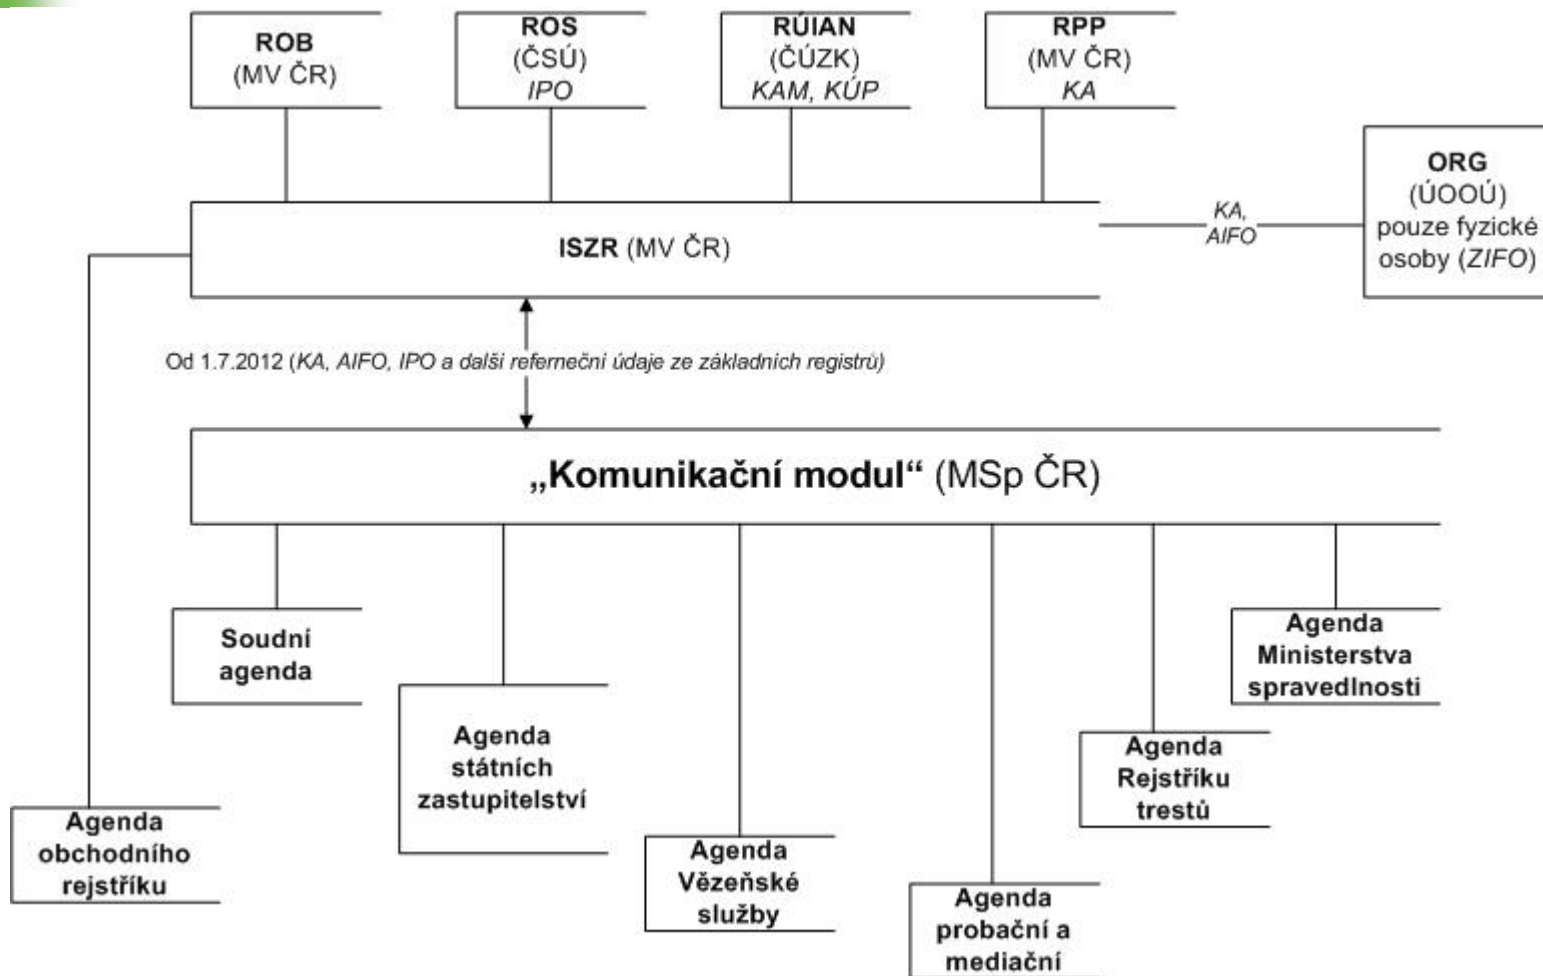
ROB
(MV ČR)

ROS
(ČSÚ)
IPO

RÚIAN
(ČÚZK)
KAM, KÚP

RPP
(MV ČR)
KA

ORG
(ÚOOÚ)
pouze fyzické osoby (ZIFO)

KA, AIFO

ISZR (MV ČR)

Od 1.7.2012 (KA, AIFO, IPO a další refernečni údaje ze základních registrů)

„Komunikační modul“ (MSp ČR)

Soudní agenda

Agenda státních zastupitelství

Agenda Vězeňské služby

Agenda probační a mediační

Agenda Rejstříku trestů

Agenda Ministerstva spravedlnosti

Agenda obchodního rejstříku